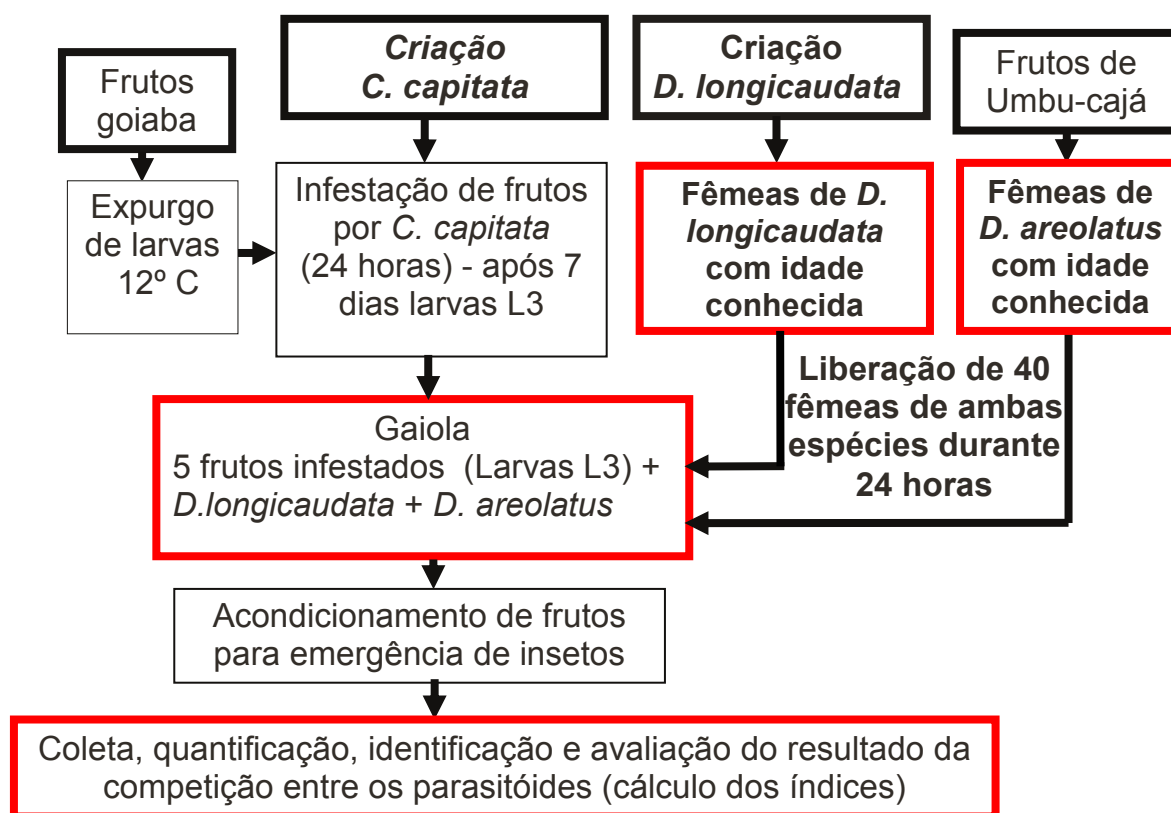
Frutos goiaba

Criação C. capitata

Criação D. longicaudata

Frutos de Umbu-cajá

Expurgo de larvas 12º C

Infestação de frutos por C. capitata (24 horas) - após 7 dias larvas L3

Fêmeas de D. longicaudata com idade conhecida

Fêmeas de D. areolatus com idade conhecida

Liberação de 40 fêmeas de ambas espécies durante 24 horas

Gaiola
5 frutos infestados (Larvas L3) + D.longicaudata + D. areolatus

Acondicionamento de frutos para emergência de insetos

Coleta, quantificação, identificação e avaliação do resultado da competição entre os parasitóides (cálculo dos índices)